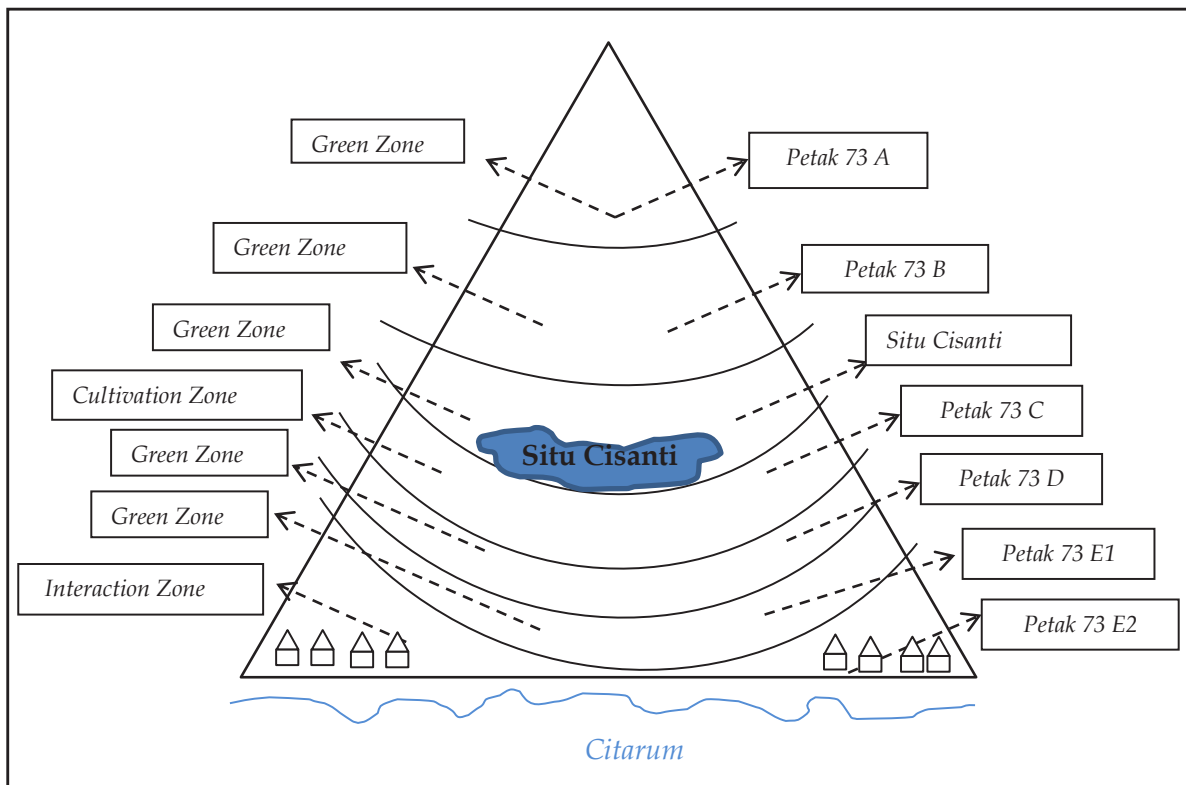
Green Zone

Petak 73 A

Green Zone

Petak 73 B

Green Zone

Situ Cisanti

Cultivation Zone

Petak 73 C

Green Zone

Situ Cisanti

Petak 73 D

Green Zone

Petak 73 E1

Interaction Zone

Petak 73 E2

Citarum